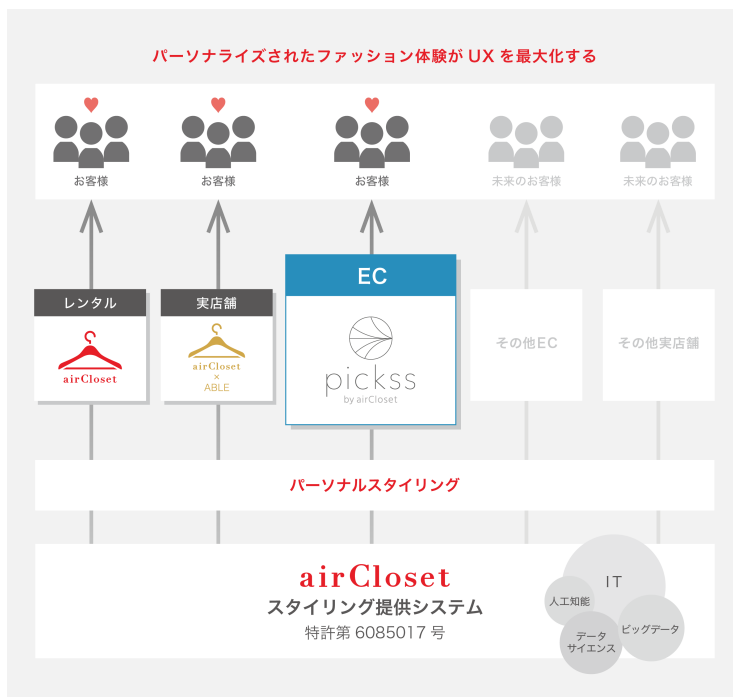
パーソナライズされたファッション体験が UX を最大化する

お客様

お客様

お客様

未来のお客様

未来のお客様

レンタル

airCloset

実店舗

airCloset × ABLE

EC

pickss
by airCloset

その他EC

その他実店舗

パーソナルスタイリング

airCloset
スタイリング提供システム
特許第 6085017 号

IT

人工知能

データサイエンス

ビッグデータ